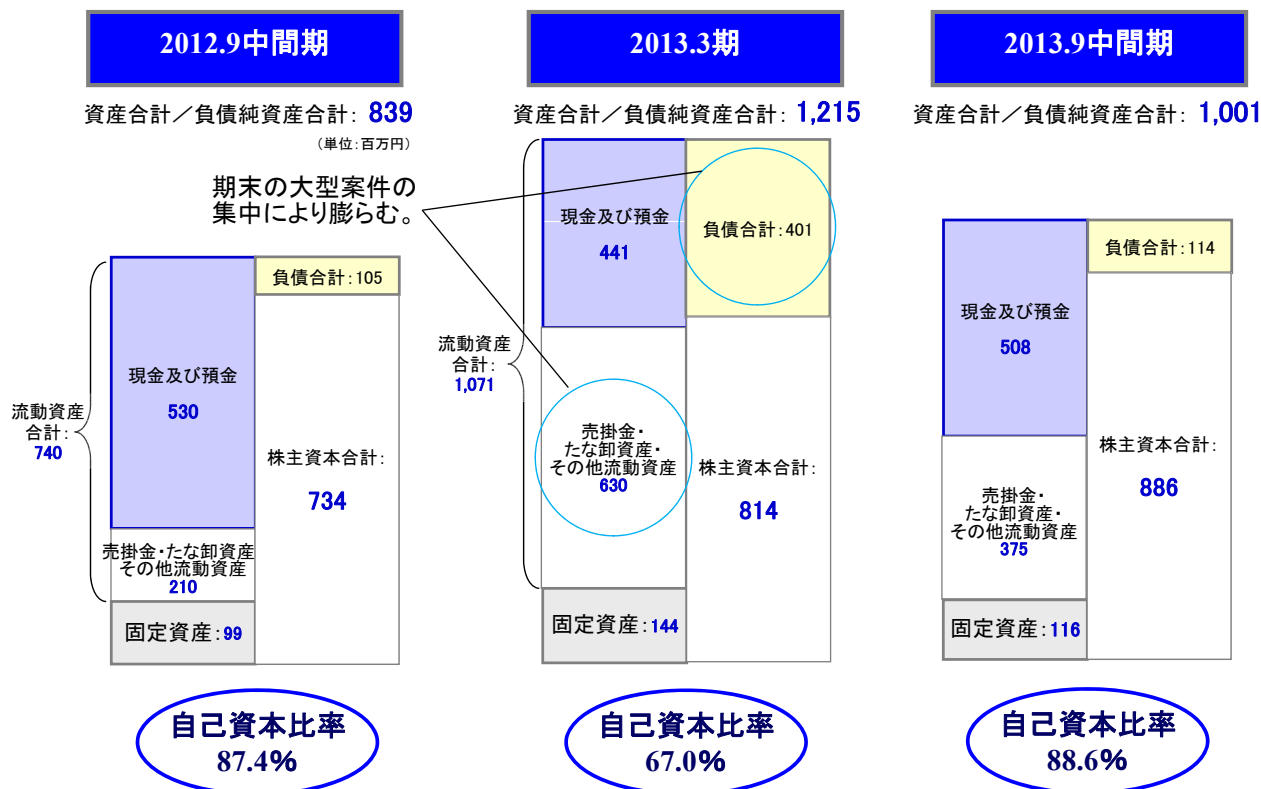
2012.9中間期

資産合計／負債純資産合計：839

（単位：百万円）

期末の大型案件の集中により膨らむ。

流動資産合計：740

現金及び預金
530

売掛金・たな卸資産
その他流動資産
210

固定資産：99

負債合計：105

株主資本合計：
734

自己資本比率
87.4%

2013.3期

資産合計／負債純資産合計：1,215

流動資産合計：1,071

現金及び預金
441

売掛金・
たな卸資産・
その他流動資産
630

固定資産：144

負債合計：401

株主資本合計：
814

自己資本比率
67.0%

2013.9中間期

資産合計／負債純資産合計：1,001

現金及び預金
508

売掛金・
たな卸資産・
その他流動資産
375

固定資産：116

負債合計：114

株主資本合計：
886

自己資本比率
88.6%